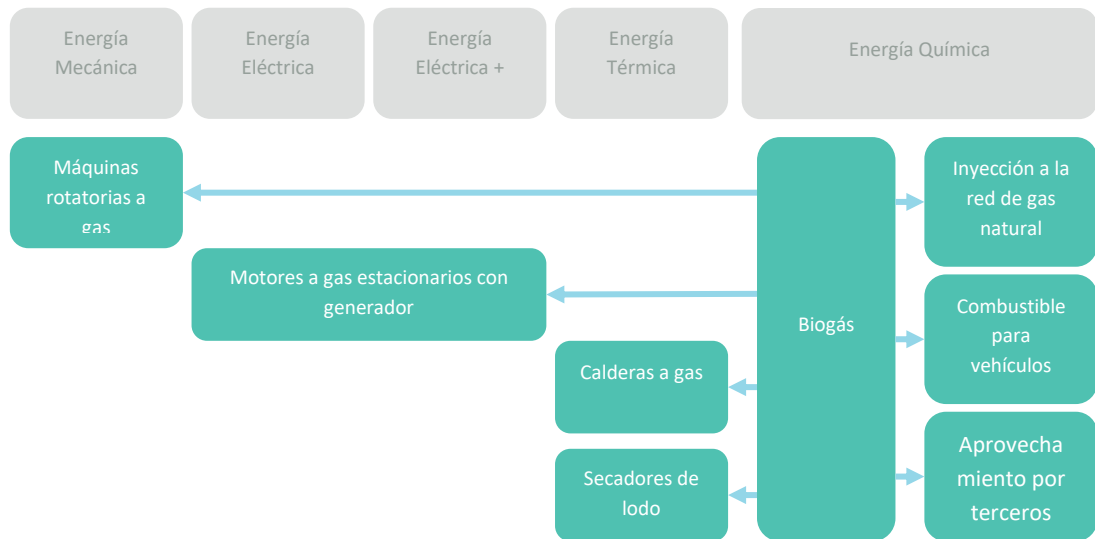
Energía Mecánica

Energía Eléctrica

Energía Eléctrica +

Energía Térmica

Energía Química

Máquinas rotatorias a gas

Motores a gas estacionarios con generador

Calderas a gas

Secadores de lodo

Biogás

Inyección a la red de gas natural

Combustible para vehículos

Aprovechamiento por terceros